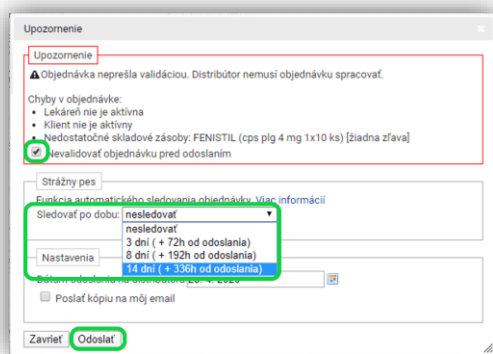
Upozornenie

Upozornenie

Objednávka neprešla validáciou. Distribútor nemusí objednávku spracovať.

Chyby v objednávke:
- Lekáreň nie je aktívna
- Klient nie je aktívny
- Nedostatočné skladové zásoby: FENISTIL (cps plg 4 mg 1x10 ks) [žiadna zľava]

Nevalidovať objednávku pred odoslaním

Strážny pes

Funkcia automatického sledovania objednávky. Viac informácií

Sledovať po dobu: nesledovať

nesledovať
3 dní ( + 72h od odoslania)
8 dní ( + 192h od odoslania)
14 dní ( + 336h od odoslania)

Nastavenia

Dátum odoslania na distribútora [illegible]

Poslať kópiu na môj email

Zavrieť Odoslať